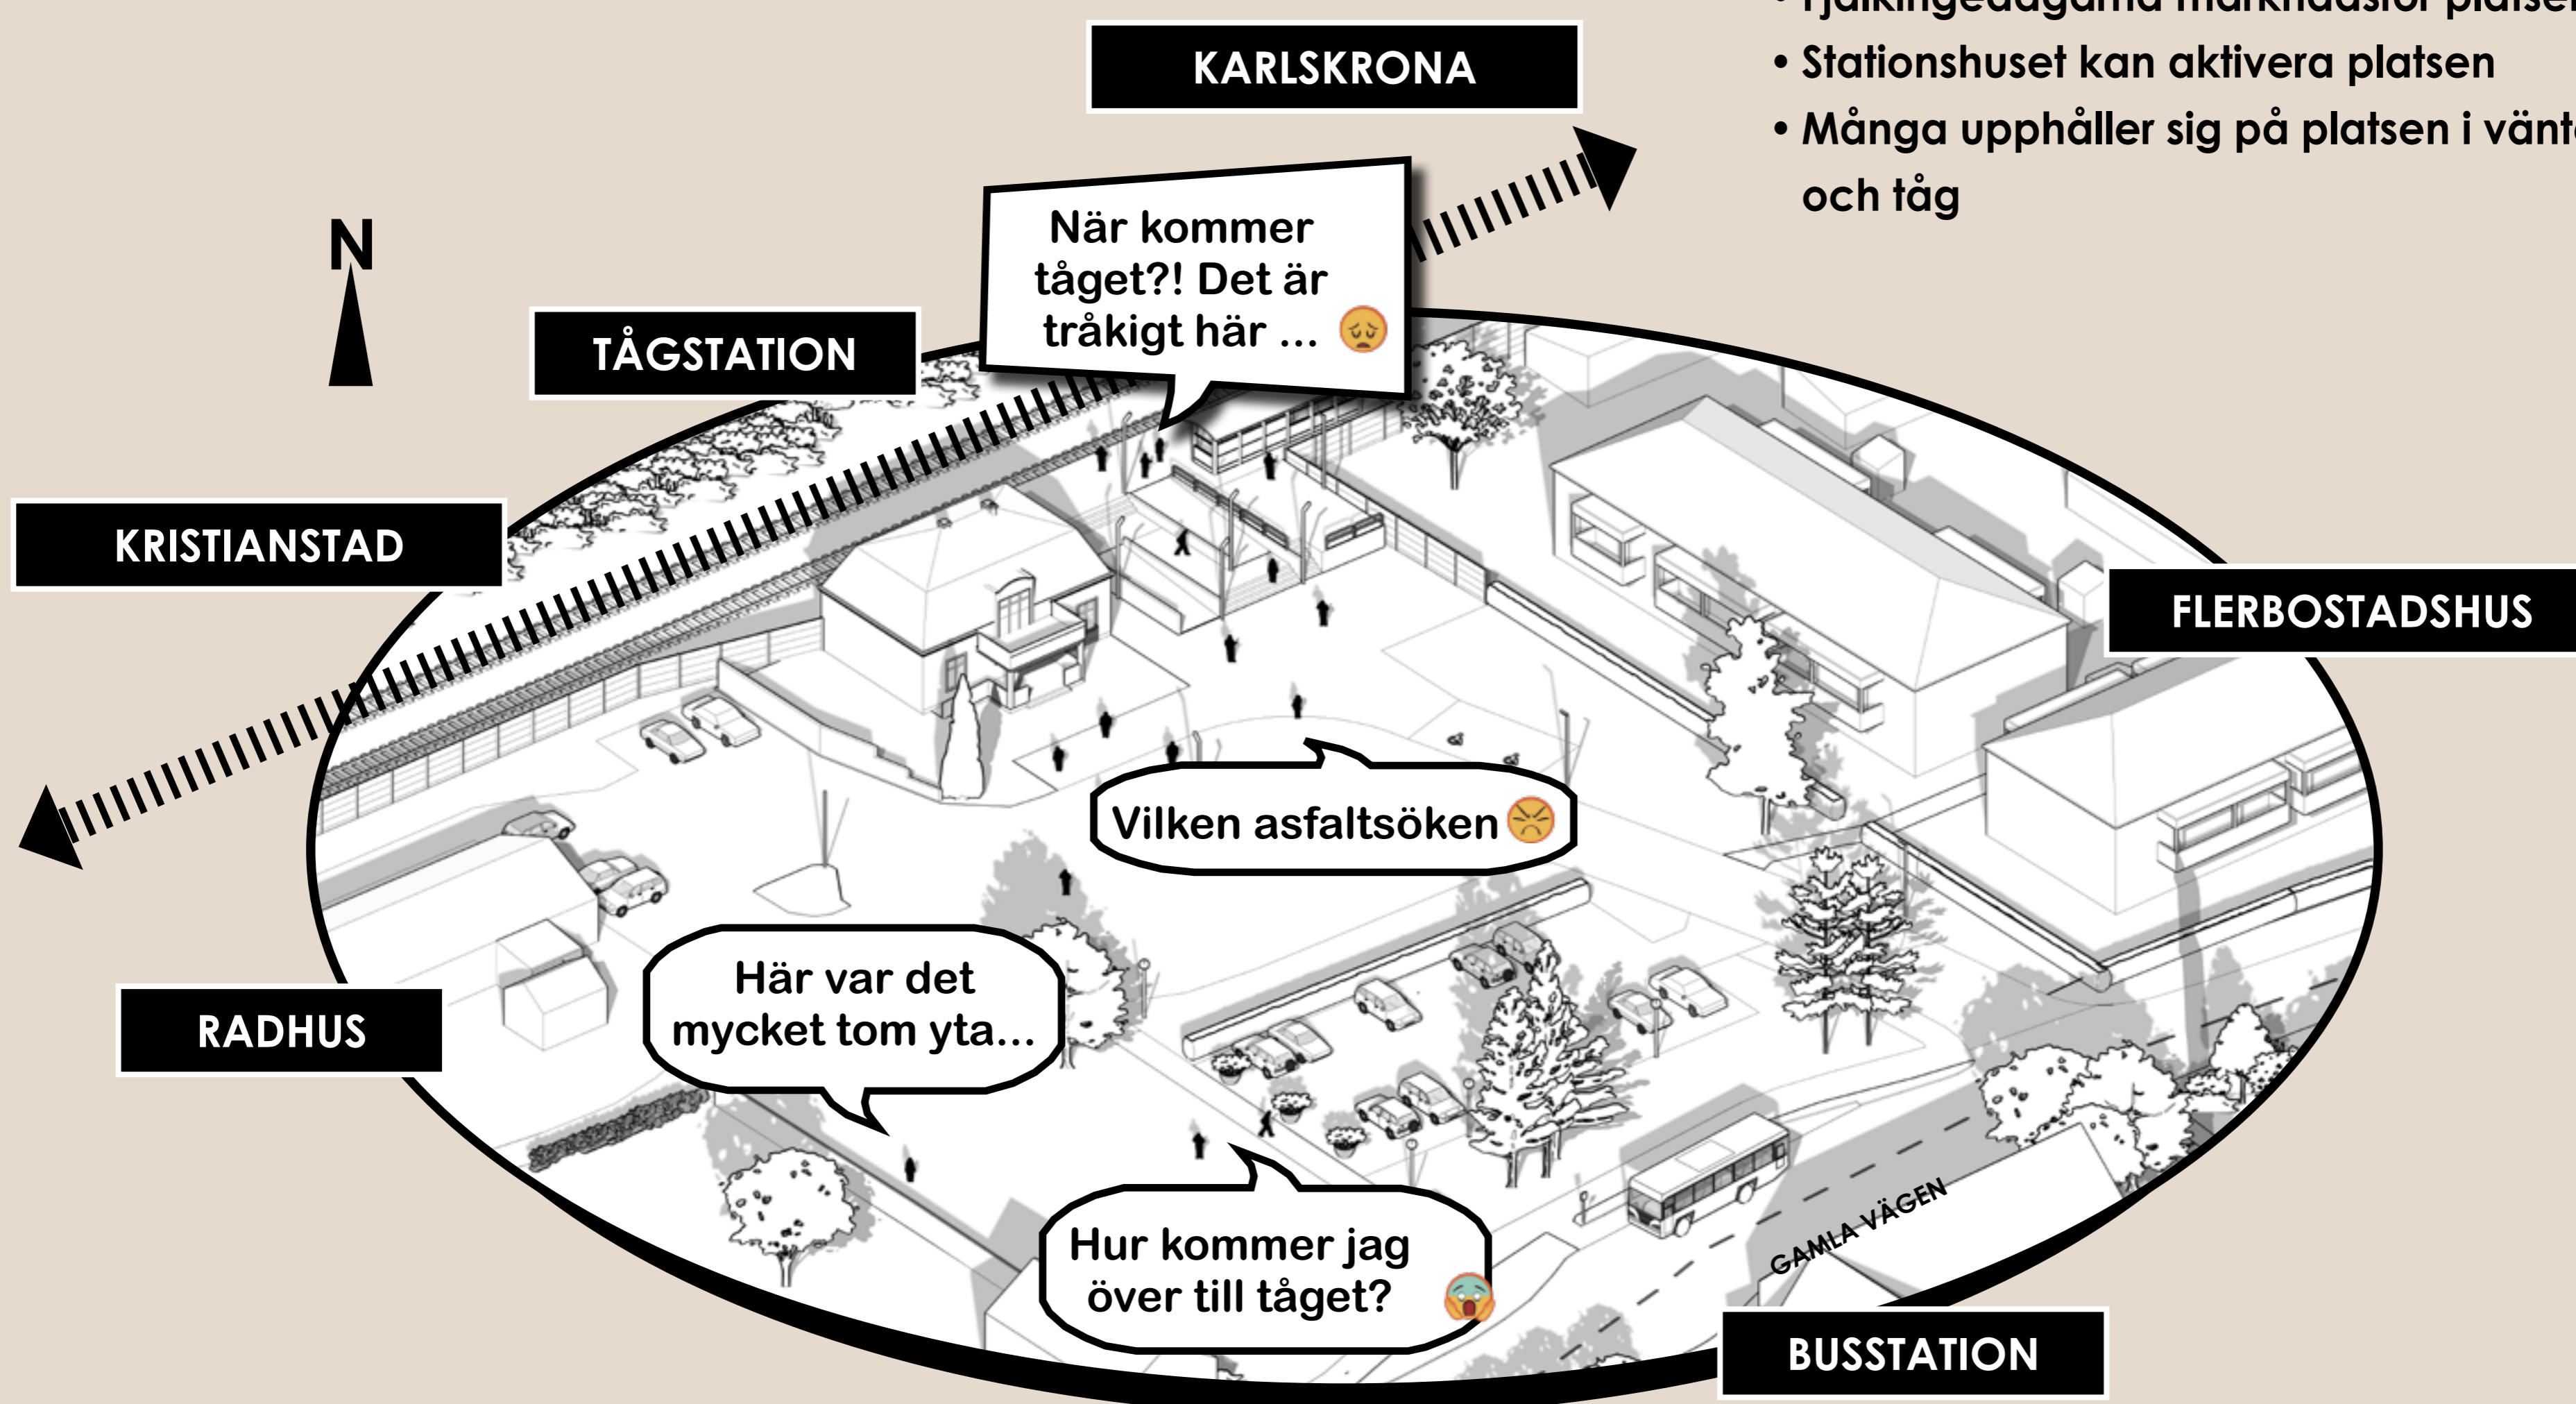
• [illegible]
• Stationshuset kan aktivera platsen
• Många uppehåller sig på platsen i vänt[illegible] och tåg

KARLSKRONA

N

TÅGSTATION

När kommer tåget?! Det är tråkigt här ... 😔

KRISTIANSTAD

FLERBOSTADSHUS

Vilken asfaltsöken 😠

RADHUS

Här var det mycket tom yta...

Hur kommer jag över till tåget? 😱

GAMLA VÄGEN

BUSSTATION